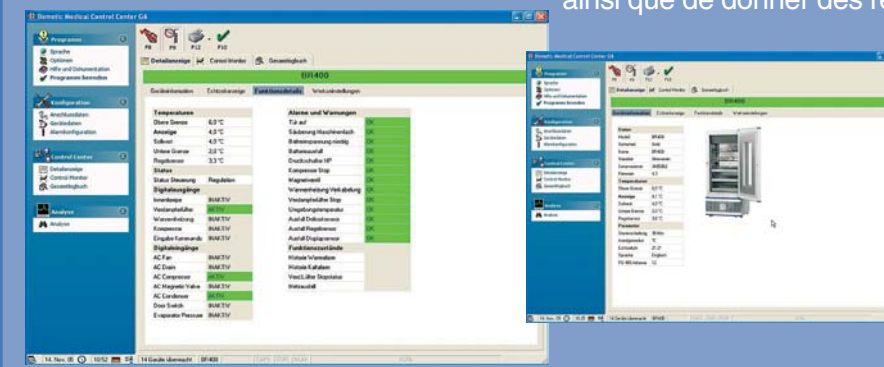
ainsi que de donner des re

Dometic Medical Control Center G4

Programm
Sprache
Optionen
Hilfe und Dokumentation
Programm beenden

F8 F9 F12 F10

Detailanzeige Control Monitor Gesamtlogbuch

BR400

Geräteinformation Echtzeitanzeige Funktionsdetails Werkseinstellungen

Konfiguration
Anschlussdaten
Gerätedaten
Alarmkonfiguration

Control Center
Detailanzeige
Control Monitor
Gesamtlogbuch

Analyse
Analysen

| Temperaturen | |
|---|---|
| Obere Grenze | 6.0 °C |
| Anzeige | 4.0 °C |
| Sollwert | 4.0 °C |
| Untere Grenze | 2.0 °C |
| Regelsensor | 3.3 °C |
| Status | |
| Status Steuerung | Regulation |
| Digitaleingänge | |
| Innenlampe | INAKTIV |
| Verdampferlüfter | AKTIV |
| Warmeinheizung | INAKTIV |
| Kompressor | INAKTIV |
| Eingabe Kommando | INAKTIV |
| Digitalausgänge | |
| AC Fan | INAKTIV |
| AC Drain | INAKTIV |
| AC Compressor | AKTIV |
| AC Magnetic Valve | INAKTIV |
| AC Condenser | AKTIV |
| Door Switch | INAKTIV |
| Evaporator Pressure | INAKTIV |

| Alarme und Warnungen | |
|---|---|
| Tür auf | OK |
| Säuberung Maschinenfach | OK |
| Batteriespannung niedrig | OK |
| Batterieausfall | OK |
| Druckschalter HP | OK |
| Kompressor Stop | OK |
| Magnetventil | OK |
| Warmeinheizung Verkabelung | OK |
| Verdampferlüfter Stop | OK |
| Umgebungstemperatur | OK |
| Ausfall Drehsensoren | OK |
| Ausfall Regelsensor | OK |
| Ausfall Displaysensor | OK |
| Funktionszustände | |
| Historie Warmalarm | |
| Historie Kaltalarm | |
| Verd.Lüfter Stopstatus | |
| Netzausfall | |

14. Nov. 08 10:52 14 Geräte überwacht BR400

Dometic Medical Control Center G4

Programm
Sprache
Optionen
Hilfe und Dokumentation
Programm beenden

F8 F9 F12 F10

Detailanzeige Control Monitor Gesamtlogbuch

BR400

Geräteinformation Echtzeitanzeige Funktionsdetails Werkseinstellungen

Konfiguration
Anschlussdaten
Gerätedaten
Alarmkonfiguration

Control Center
Detailanzeige
Control Monitor
Gesamtlogbuch

Analyse
Analysen

Daten
Modell BR400
Seriennummer
Name BR400
Standort
Temperaturen
Obere Grenze
Anzeige
Sollwert
Untere Grenze
Regelsensor
Parameter
Sprache Englisch

14. Nov. 08 10:23 14 Geräte überwacht BR400